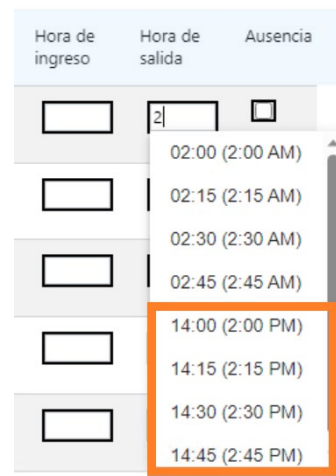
| Hora de ingreso | Hora de salida | Ausencia |
|---|---|---|
| | 2 | |

02:00 (2:00 AM)
02:15 (2:15 AM)
02:30 (2:30 AM)
02:45 (2:45 AM)
14:00 (2:00 PM)
14:15 (2:15 PM)
14:30 (2:30 PM)
14:45 (2:45 PM)